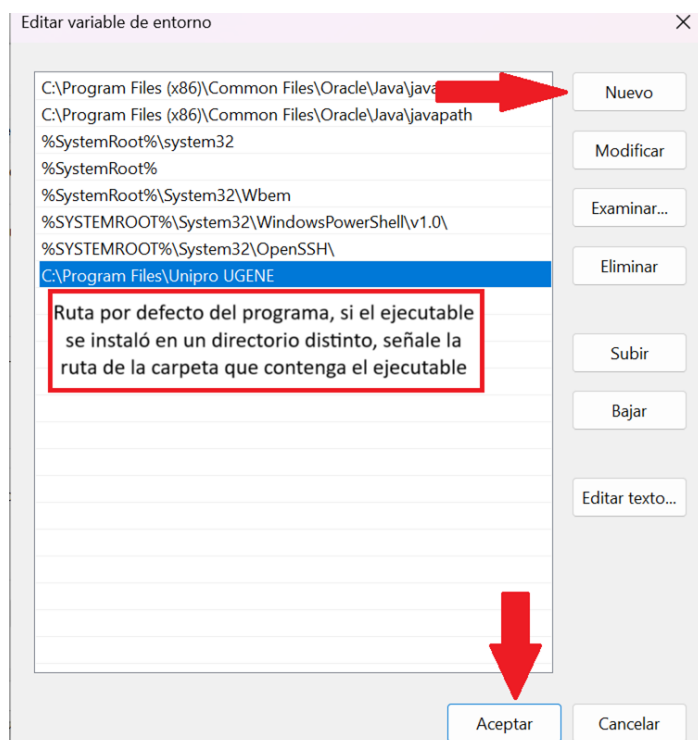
Editar variable de entorno

C:\Program Files (x86)\Common Files\Oracle\Java\java
C:\Program Files (x86)\Common Files\Oracle\Java\javapath
%SystemRoot%\system32
%SystemRoot%
%SystemRoot%\System32\Wbem
%SYSTEMROOT%\System32\WindowsPowerShell\v1.0\
%SYSTEMROOT%\System32\OpenSSH\
C:\Program Files\Unipro UGENE

Ruta por defecto del programa, si el ejecutable se instaló en un directorio distinto, señale la ruta de la carpeta que contenga el ejecutable

Nuevo
Modificar
Examinar...
Eliminar
Subir
Bajar
Editar texto...

Aceptar
Cancelar